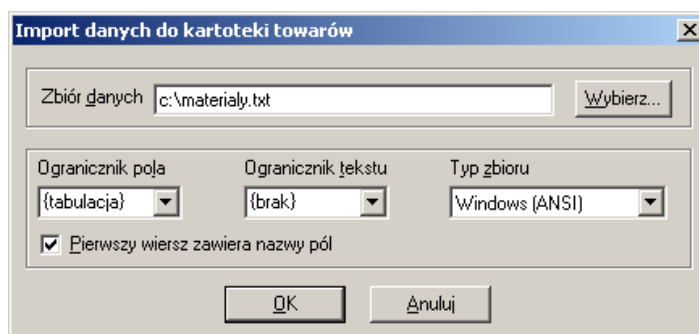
Import danych do kartoteki towarów

Zbiór danych c:\materialy.txt

Wybierz...

Ogranicznik pola
{tabulacja}

Ogranicznik tekstu
{brak}

Typ zbioru
Windows (ANSI)

Pierwszy wiersz zawiera nazwy pól

OK

Anuluj